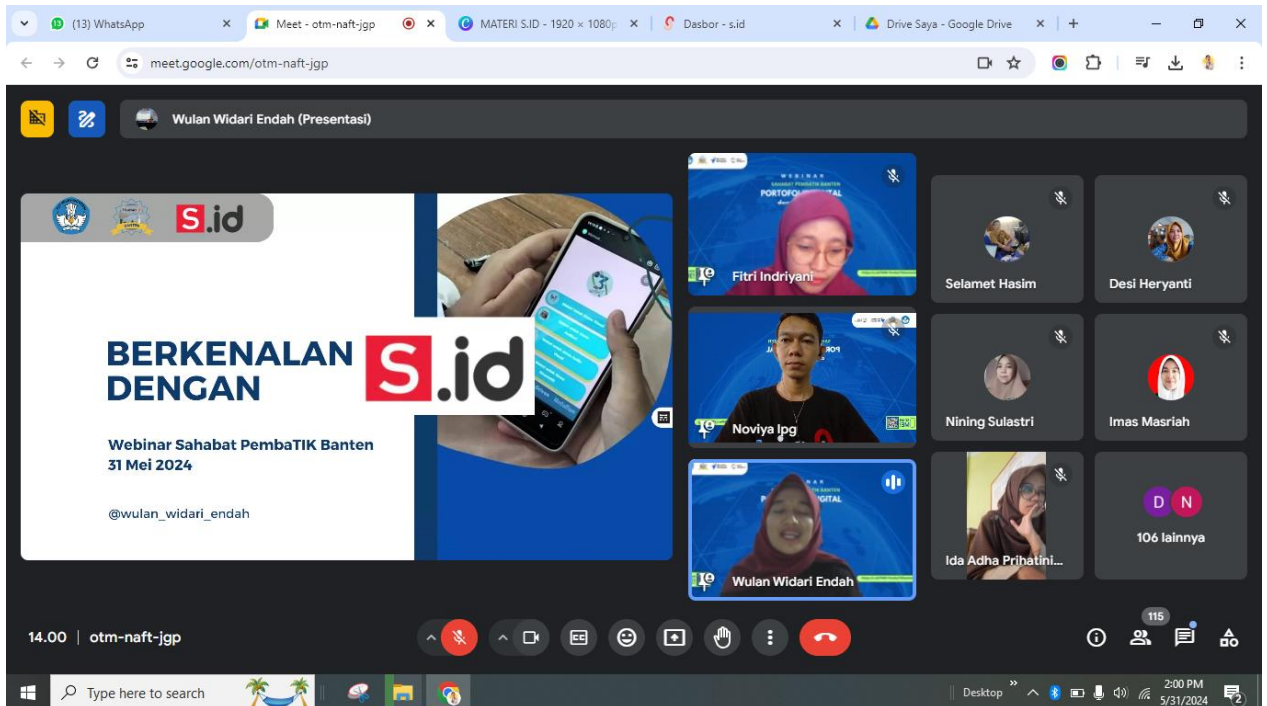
(13) WhatsApp
Meet - otm-naft-jgp
MATERI S.ID - 1920 × 1080p
Dasbor - s.id
Drive Saya - Google Drive

meet.google.com/otm-naft-jgp

Wulan Widari Endah (Presentasi)

S.id

BERKENALAN DENGAN S.id

Webinar Sahabat PembaTIK Banten
31 Mei 2024

@wulan_widari_endah

WEBINAR
PORTOFOLIO DIGITAL

Fitri Indriyani

Noviya Ipg

Wulan Widari Endah

Selamet Hasim

Desi Heryanti

Nining Sulastri

Imas Masriah

Ida Adha Prihatini...

D N
106 lainnya

14.00 | otm-naft-jgp

115

Type here to search

Desktop

2:00 PM
5/31/2024

2